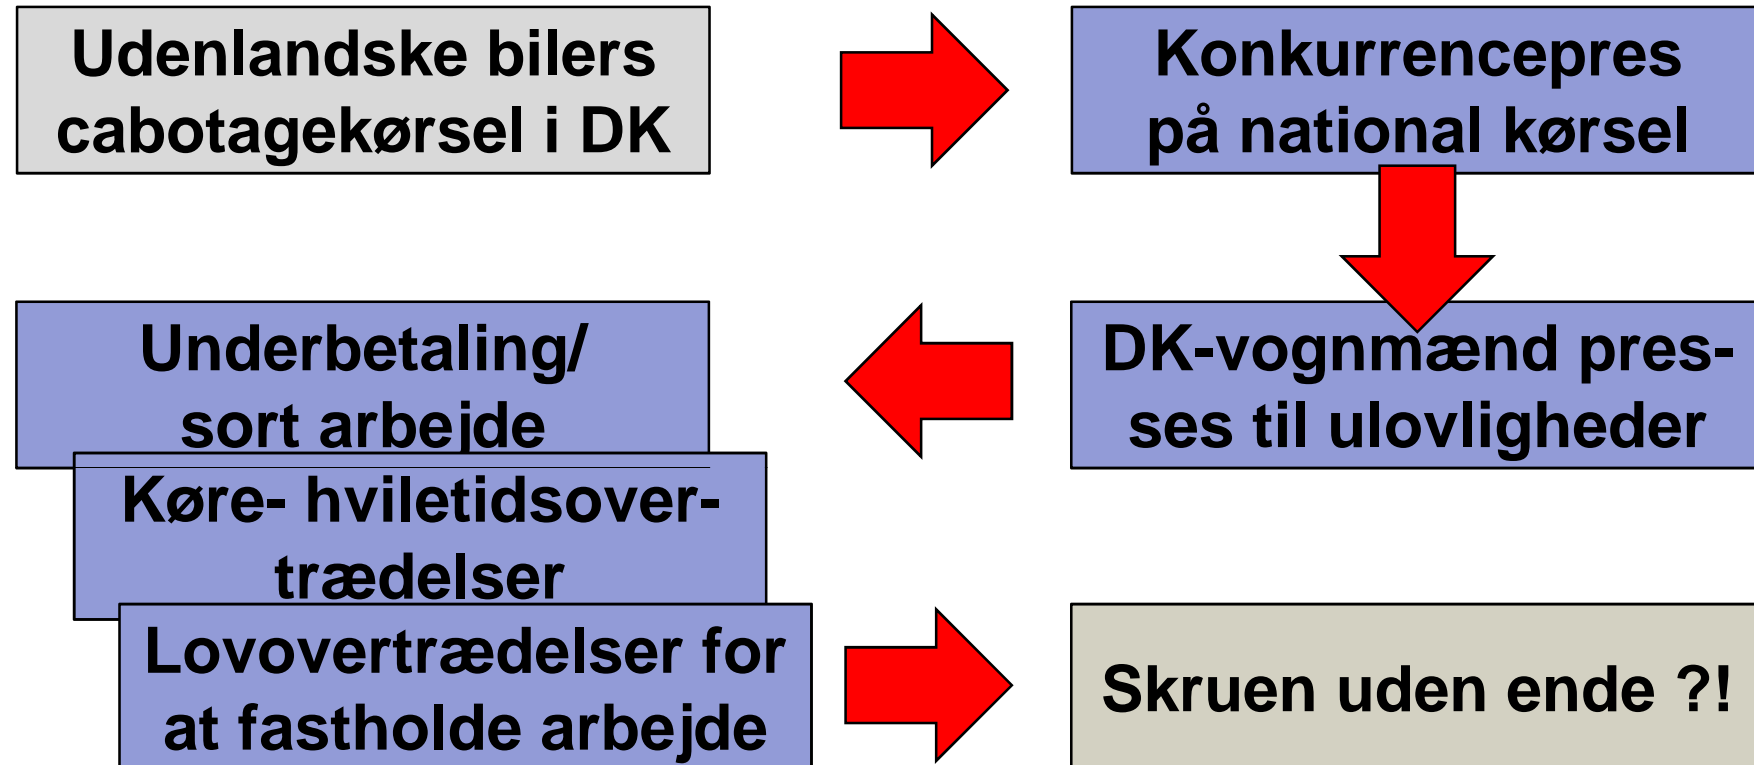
Udenlandske bilers cabotagekørsel i DK

Konkurrencepres på national kørsel

DK-vognmænd presses til ulovligheder

Underbetaling/ sort arbejde

Køre- hviletidsovertrædelser

Lovovertrædelser for at fastholde arbejde

Skruen uden ende ?!